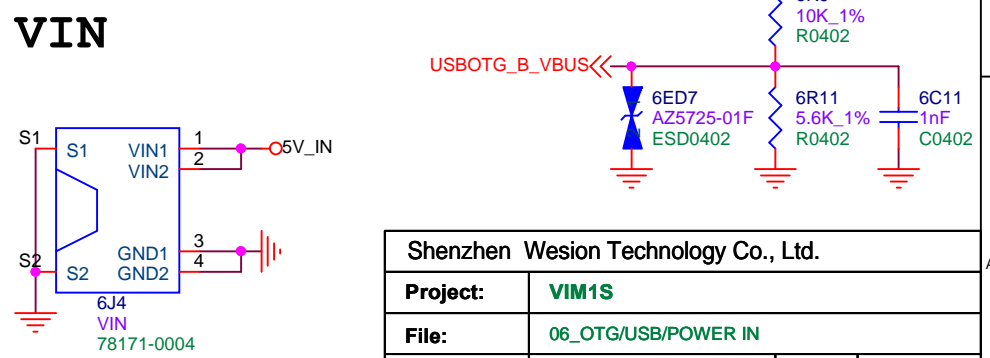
VIN

S1
S1
VIN1
VIN2
1
2
5V_IN
S2
S2
GND1
GND2
3
4
6J4
VIN
78171-0004

USBOTG_B_VBUS
6ED7
AZ5725-01F
ESD0402
10K_1%
R0402
6R11
5.6K_1%
R0402
6C11
1nF
C0402

| Shenzhen Wesion Technology Co., Ltd. | |
|---|---|
| Project: | VIM1S |
| File: | 06_OTG/USB/POWER IN |